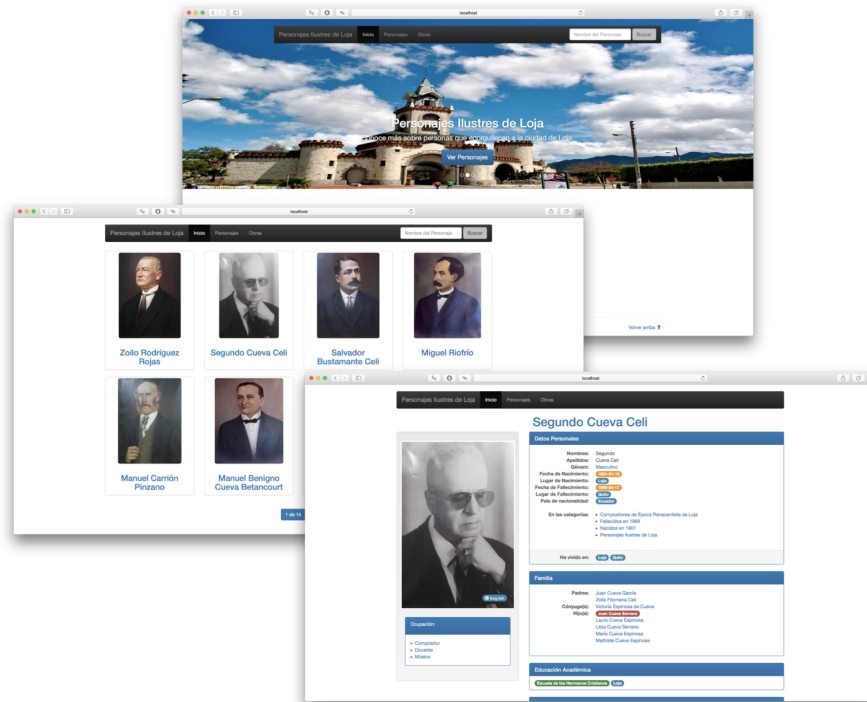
localhost

Personajes Ilustres de Loja | Inicio | Personajes | Obras | Nombre del Personaje | Buscar

Personajes Ilustres de Loja

Conoce más sobre personas que enorgullecen a la ciudad de Loja

Ver Personajes

Volver arriba

localhost

Personajes Ilustres de Loja | Inicio | Personajes | Obras | Nombre del Personaje | Buscar

Zoilo Rodríguez Rojas

Segundo Cueva Celi

Salvador Bustamante Celi

Miguel Riofrío

Manuel Carrión Pinzano

Manuel Benigno Cueva Betancourt

1 de 15

localhost

Personajes Ilustres de Loja | Inicio | Personajes | Obras

Segundo Cueva Celi

Datos Personales

Nombres: Segundo
Apellidos: Cueva Celi
Género: Masculino
Fecha de Nacimiento: 1901-01-01
Lugar de Nacimiento: Loja
Fecha de Fallecimiento: 1969-04-17
Lugar de Fallecimiento: Quito
País de nacionalidad: Ecuador

En las categorías:
- Compositores de Época Renacentista de Loja
- Fallecidos en 1969
- Nacidos en 1901
- Personajes Ilustres de Loja

Ha vivido en: Loja Quito

Img Src

Ocupación:
- Compositor
- Docente
- Músico

Familia

Padres: Juan Cueva García
Zoila Filomena Celi
Cónyuge(s): Victoria Espinosa de Cueva
Hijo(s): Juan Cueva Serrano
Laura Cueva Espinosa
Libia Cueva Serrano
María Cueva Espinosa
Mathilde Cueva Espinosa

Educación Académica

Escuela de los Hermanos Cristianos Loja